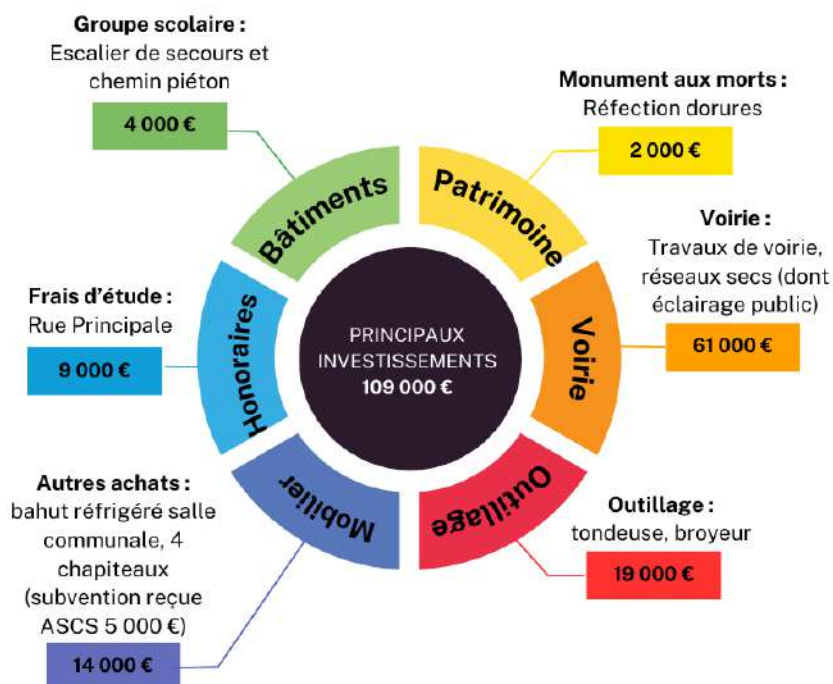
Groupe scolaire :
Escalier de secours et chemin piéton

4 000 €

Monument aux morts :
Réfection dorures

2 000 €

Bâtiments

Patrimoine

Voirie :
Travaux de voirie, réseaux secs (dont éclairage public)

Frais d'étude :
Rue Principale

Honoraires

PRINCIPAUX INVESTISSEMENTS
109 000 €

Voirie

61 000 €

9 000 €

Mobilier

Outillage

Autres achats :
bahut réfrigéré salle communale, 4 chapiteaux (subvention reçue ASCS 5 000 €)

Outillage :
tondeuse, broyeur

19 000 €

14 000 €